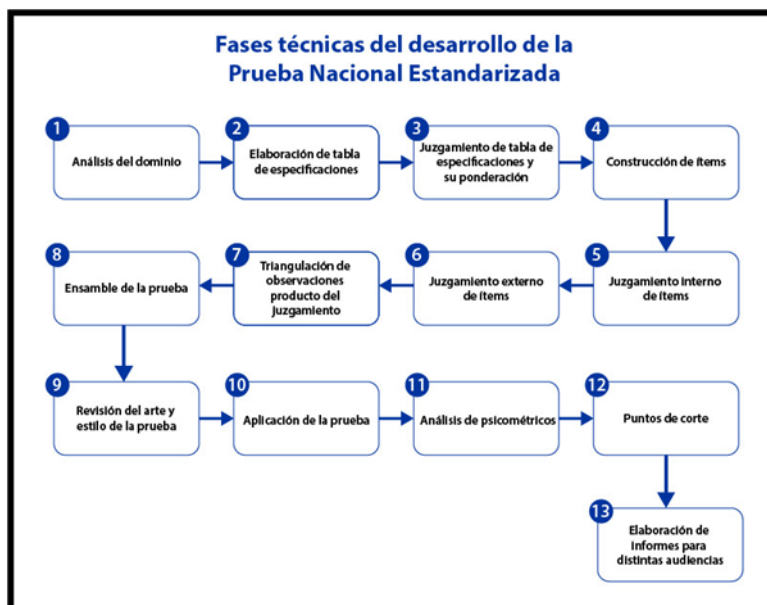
Fases técnicas del desarrollo de la Prueba Nacional Estandarizada

1 Análisis del dominio

2 Elaboración de tabla de especificaciones

3 Juzgamiento de tabla de especificaciones y su ponderación

4 Construcción de ítems

5 Juzgamiento interno de ítems

6 Juzgamiento externo de ítems

7 Triangulación de observaciones producto del juzgamiento

8 Ensamble de la prueba

9 Revisión del arte y estilo de la prueba

10 Aplicación de la prueba

11 Análisis de psicométricos

12 Puntos de corte

13 Elaboración de informes para distintas audiencias